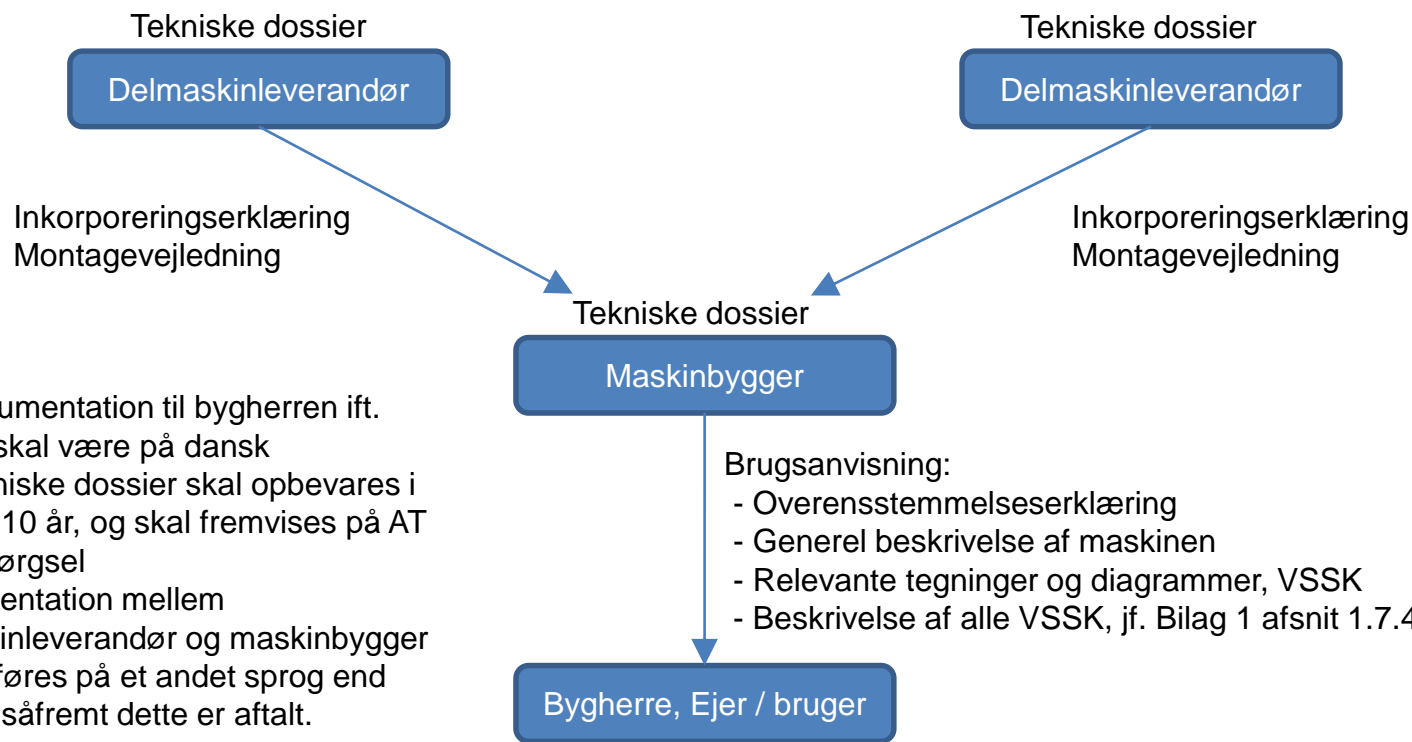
Tekniske dossier

Delmaskinleverandør

Tekniske dossier

Delmaskinleverandør

Inkorporeringserklæring
Montagevejledning

Inkorporeringserklæring
Montagevejledning

Tekniske dossier

Maskinbygger

umentation til bygherren ift. skal være på dansk
niske dossier skal opbevares i 10 år, og skal fremvises på AT ørgsel
entation mellem inleverandør og maskinbygger føres på et andet sprog end såfremt dette er aftalt.

Brugsanvisning:
- Overensstemmelseserklæring
- Generel beskrivelse af maskinen
- Relevante tegninger og diagrammer, VSSK
- Beskrivelse af alle VSSK, jf. Bilag 1 afsnit 1.7.4

Bygherre, Ejer / bruger